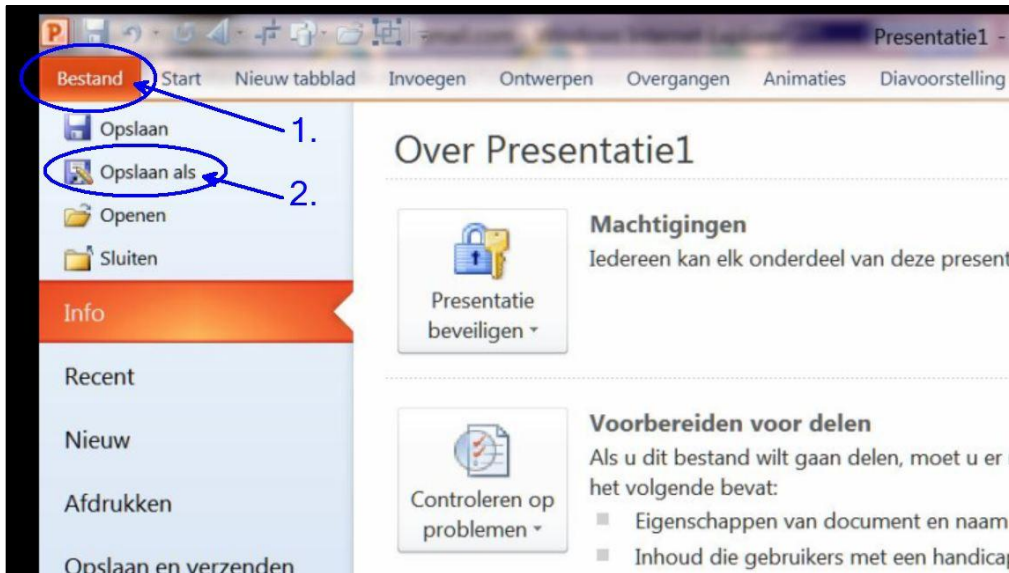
Presentatie1 -

Bestand Start Nieuw tabblad Invoegen Ontwerpen Overgangen Animaties Diavoorstelling

Opslaan
Opslaan als
Openen
Sluiten
Info
Recent
Nieuw
Afdrukken
Opslaan en verzenden

1.
2.

Over Presentatie1

Presentatie beveiligen

Machtigingen
Iedereen kan elk onderdeel van deze present

Controleren op problemen

Voorbereiden voor delen
Als u dit bestand wilt gaan delen, moet u er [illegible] het volgende bevat:
Eigenschappen van document en naam
Inhoud die gebruikers met een handicap